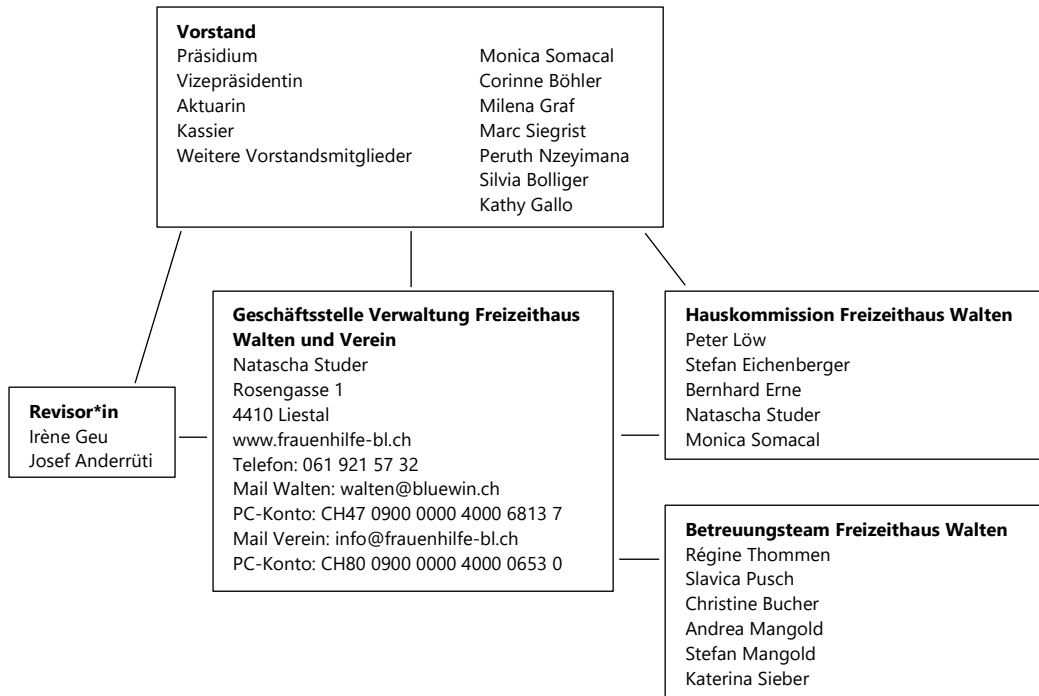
**Vorstand**

| | |
|---|---|
| Präsidium | Monica Somacal |
| Vizepräsidentin | Corinne Böhler |
| Aktuarin | Milena Graf |
| Kassier | Marc Siegrist |
| Weitere Vorstandsmitglieder | Peruth Nzeyimana |
| | Silvia Bolliger |
| | Kathy Gallo |

**Revisor*in**
Irène Geu
Josef Anderrüti

**Geschäftsstelle Verwaltung Freizeithaus Walten und Verein**
Natascha Studer
Rosengasse 1
4410 Liestal
www.frauenhilfe-bl.ch
Telefon: 061 921 57 32
Mail Walten: walten@bluewin.ch
PC-Konto: CH47 0900 0000 4000 6813 7
Mail Verein: info@frauenhilfe-bl.ch
PC-Konto: CH80 0900 0000 4000 0653 0

**Hauskommission Freizeithaus Walten**
Peter Löw
Stefan Eichenberger
Bernhard Erne
Natascha Studer
Monica Somacal

**Betreuungsteam Freizeithaus Walten**
Régine Thommen
Slavica Pusch
Christine Bucher
Andrea Mangold
Stefan Mangold
Katerina Sieber